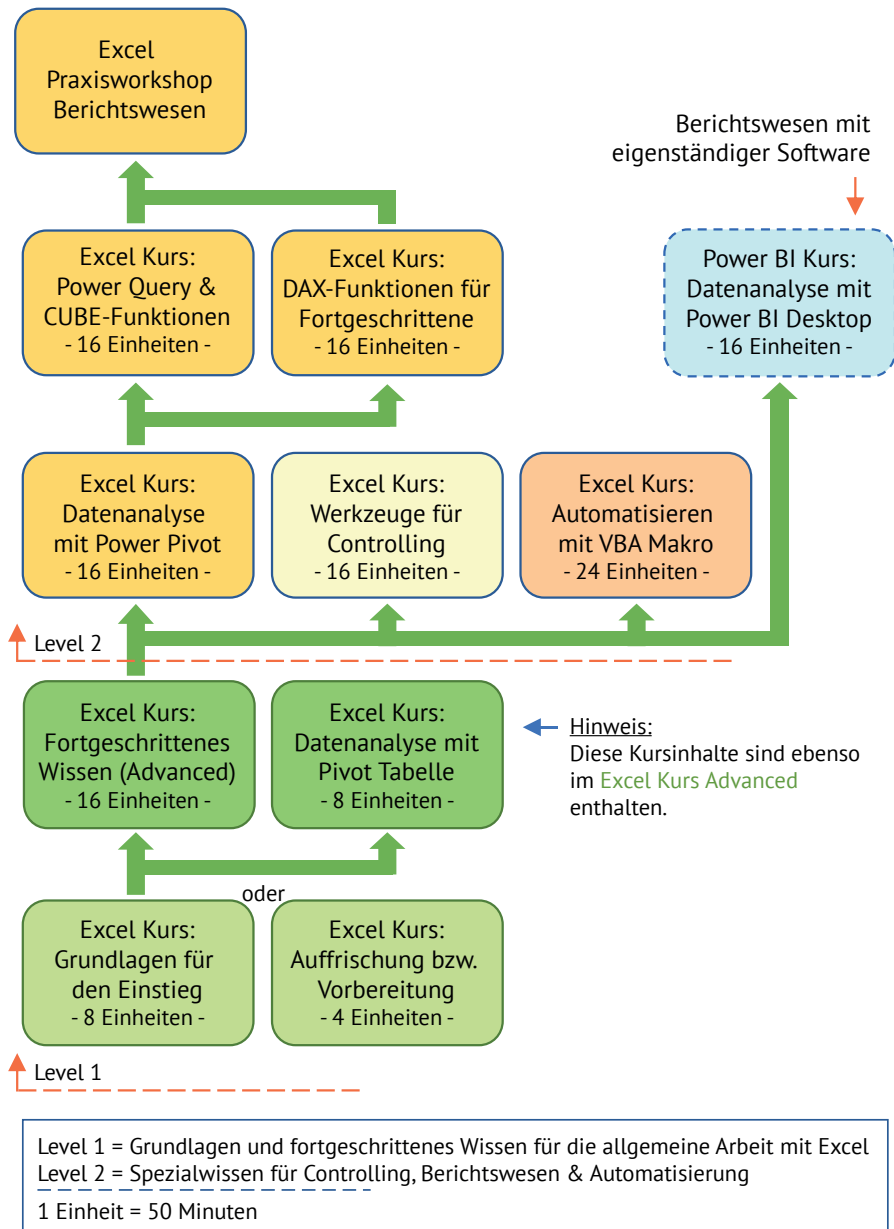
Excel Praxisworkshop Berichtswesen

Berichtswesen mit eigenständiger Software

Excel Kurs: Power Query & CUBE-Funktionen - 16 Einheiten -

Excel Kurs: DAX-Funktionen für Fortgeschrittene - 16 Einheiten -

Power BI Kurs: Datenanalyse mit Power BI Desktop - 16 Einheiten -

Excel Kurs: Datenanalyse mit Power Pivot - 16 Einheiten -

Excel Kurs: Werkzeuge für Controlling - 16 Einheiten -

Excel Kurs: Automatisieren mit VBA Makro - 24 Einheiten -

Level 2

Excel Kurs: Fortgeschrittenes Wissen (Advanced) - 16 Einheiten -

Excel Kurs: Datenanalyse mit Pivot Tabelle - 8 Einheiten -

Hinweis:
Diese Kursinhalte sind ebenso im Excel Kurs Advanced enthalten.

oder

Excel Kurs: Grundlagen für den Einstieg - 8 Einheiten -

Excel Kurs: Auffrischung bzw. Vorbereitung - 4 Einheiten -

Level 1

Level 1 = Grundlagen und fortgeschrittenes Wissen für die allgemeine Arbeit mit Excel
Level 2 = Spezialwissen für Controlling, Berichtswesen & Automatisierung

1 Einheit = 50 Minuten